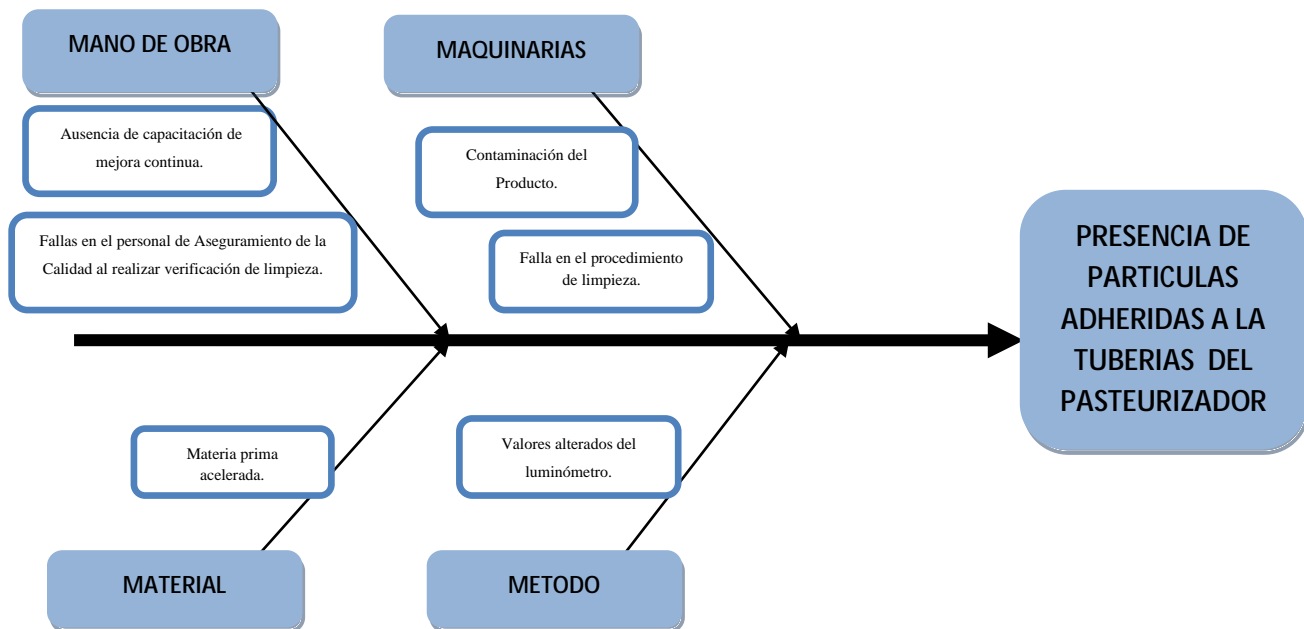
MANO DE OBRA

Ausencia de capacitación de mejora continua.

Fallas en el personal de Aseguramiento de la Calidad al realizar verificación de limpieza.

MAQUINARIAS

Contaminación del Producto.

Falla en el procedimiento de limpieza.

PRESENCIA DE PARTICULAS ADHERIDAS A LA TUBERIAS DEL PASTEURIZADOR

Materia prima acelerada.

MATERIAL

Valores alterados del luminómetro.

METODO